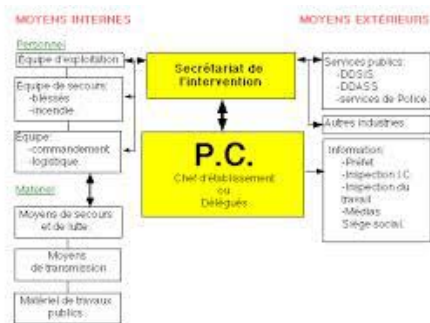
MOYENS INTERNES

MOYENS EXTÉRIEURS

Personnel

Equipe d'exploitation

Equipe de secours: -blessés -incendie

Equipe: -commandement -logistique

Matériel

Moyens de secours et de lutte

Moyens de transmission

Matériel de travaux publics

Secrétariat de l'intervention

P.C.

Chef d'établissement ou Délégués

Services publics: -DDSIS -DDASS -services de Police

Autres industries

Information: -Préfet -Inspection I.C. -Inspection du travail -Médias Siège social